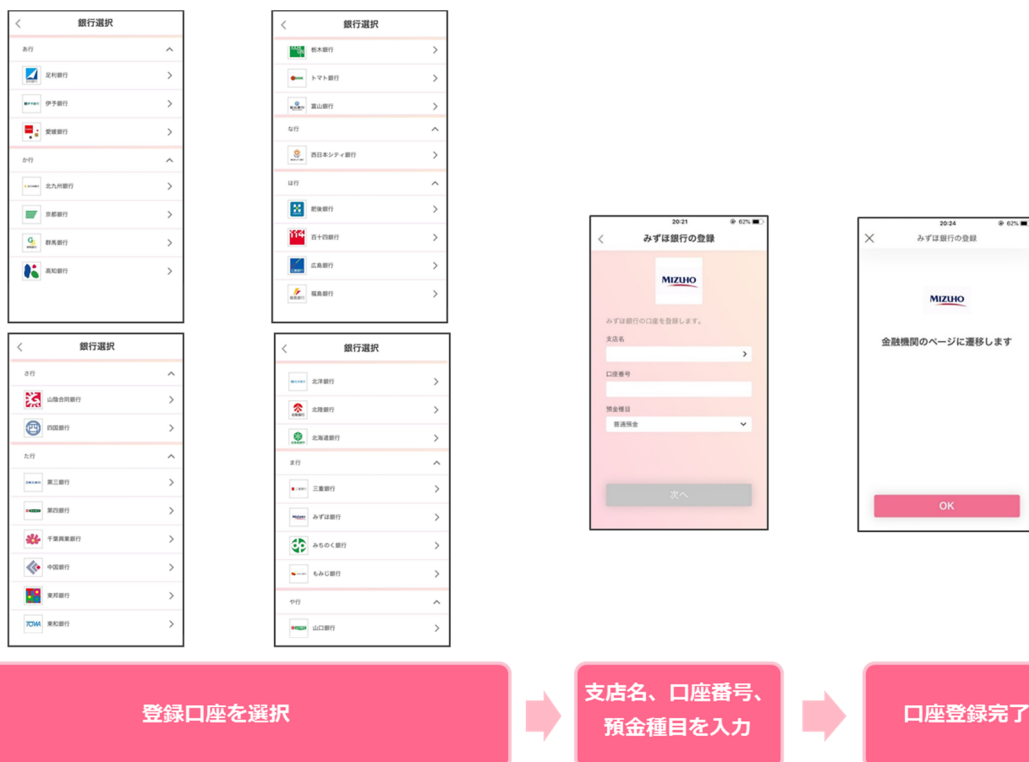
銀行選択

あ行

足利銀行

伊予銀行

愛媛銀行

か行

北九州銀行

京都銀行

群馬銀行

高知銀行

銀行選択

さ行

山陰合同銀行

四国銀行

た行

第三銀行

第四銀行

千葉興業銀行

中国銀行

東邦銀行

東和銀行

銀行選択

栃木銀行

トマト銀行

富山銀行

な行

西日本シティ銀行

は行

肥後銀行

百十四銀行

広島銀行

福島銀行

銀行選択

北洋銀行

北陸銀行

北海道銀行

ま行

三重銀行

みずほ銀行

みちのく銀行

もみじ銀行

や行

山口銀行

20:21

みずほ銀行の登録

MIZUHO

みずほ銀行の口座を登録します。

支店名

口座番号

預金種目

普通預金

次へ

20:24

みずほ銀行の登録

MIZUHO

金融機関のページに遷移します

OK

登録口座を選択

支店名、口座番号、預金種目を入力

口座登録完了